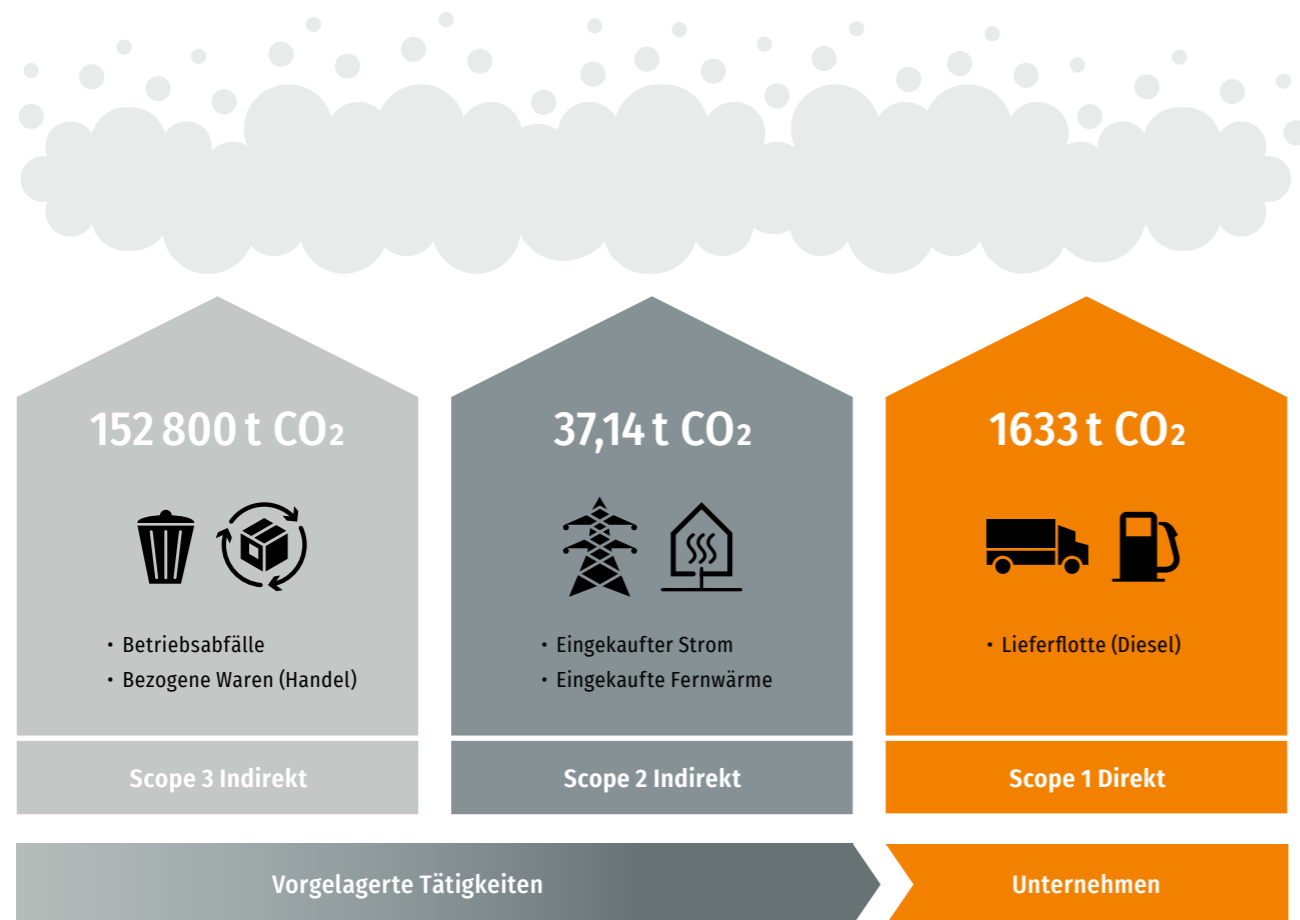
152 800 t $CO_2$

• Betriebsabfälle
• Bezogene Waren (Handel)

Scope 3 Indirekt

37,14 t $CO_2$

• Eingekaufter Strom
• Eingekaufte Fernwärme

Scope 2 Indirekt

1633 t $CO_2$

• Lieferflotte (Diesel)

Scope 1 Direkt

Vorgelagerte Tätigkeiten

Unternehmen